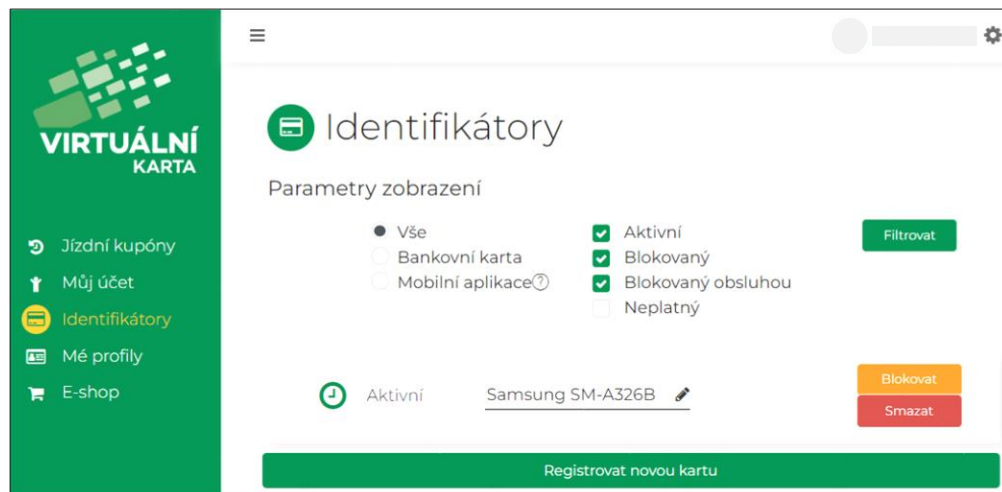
VIRTUÁLNÍ
KARTA

Jízdní kupóny
Můj účet
Identifikátory
Mé profily
E-shop

Identifikátory

Parametry zobrazení

Vše
Bankovní karta
Mobilní aplikace?

Aktivní
Blokovaný
Blokovaný obsluhou
Neplatný

Filtrovat

Aktivní Samsung SM-A326B

Blokovat
Smazat

Registrovat novou kartu